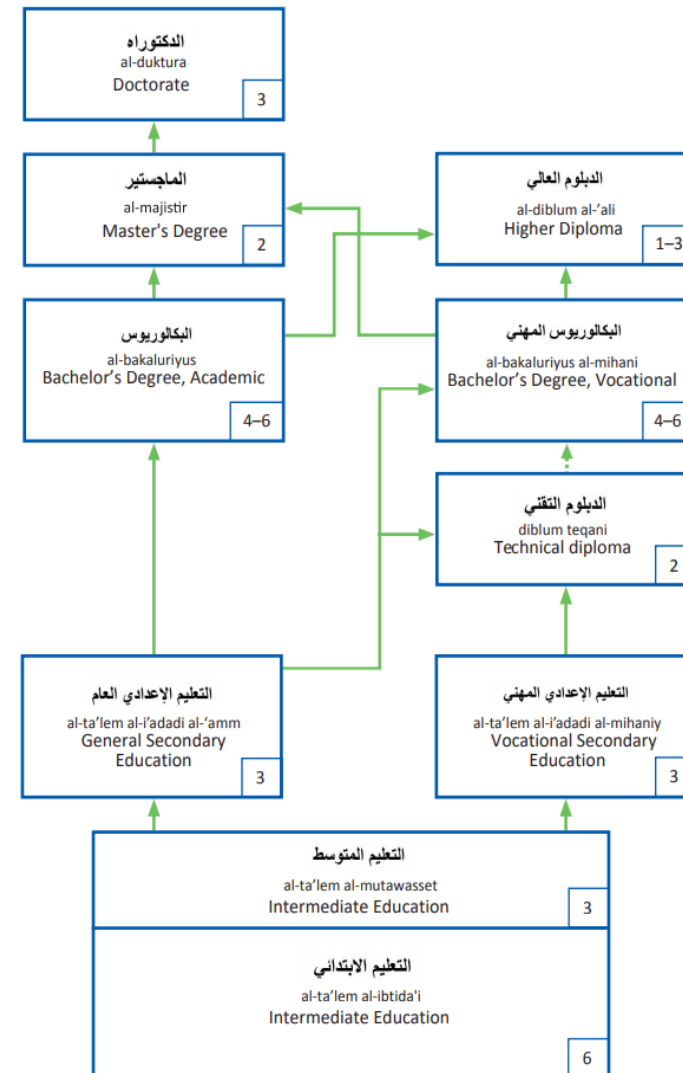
الدكتوراه
al-duktura
Doctorate
3

الماجستير
al-majistir
Master's Degree
2

الدبلوم العالي
al-diblum al-'ali
Higher Diploma
1–3

البكالوريوس
al-bakaluriyus
Bachelor's Degree, Academic
4–6

البكالوريوس المهني
al-bakaluriyus al-mihani
Bachelor's Degree, Vocational
4–6

الدبلوم التقني
diblum teqani
Technical diploma
2

التعليم الإعدادي العام
al-ta'lem al-i'adadi al-'amm
General Secondary Education
3

التعليم الإعدادي المهني
al-ta'lem al-i'adadi al-mihaniy
Vocational Secondary Education
3

التعليم المتوسط
al-ta'lem al-mutawasset
Intermediate Education
3

التعليم الابتدائي
al-ta'lem al-ibtida'i
Intermediate Education
6